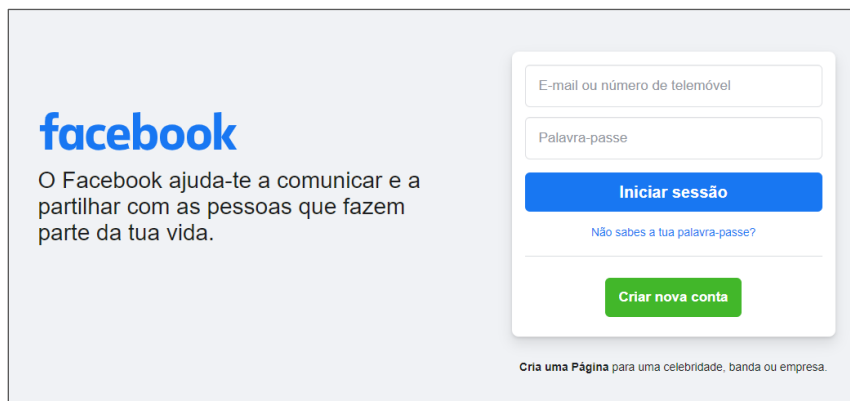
facebook

O Facebook ajuda-te a comunicar e a partilhar com as pessoas que fazem parte da tua vida.

E-mail ou número de telemóvel

Palavra-passe

Iniciar sessão

Não sabes a tua palavra-passe?

Criar nova conta

Cria uma Página para uma celebridade, banda ou empresa.